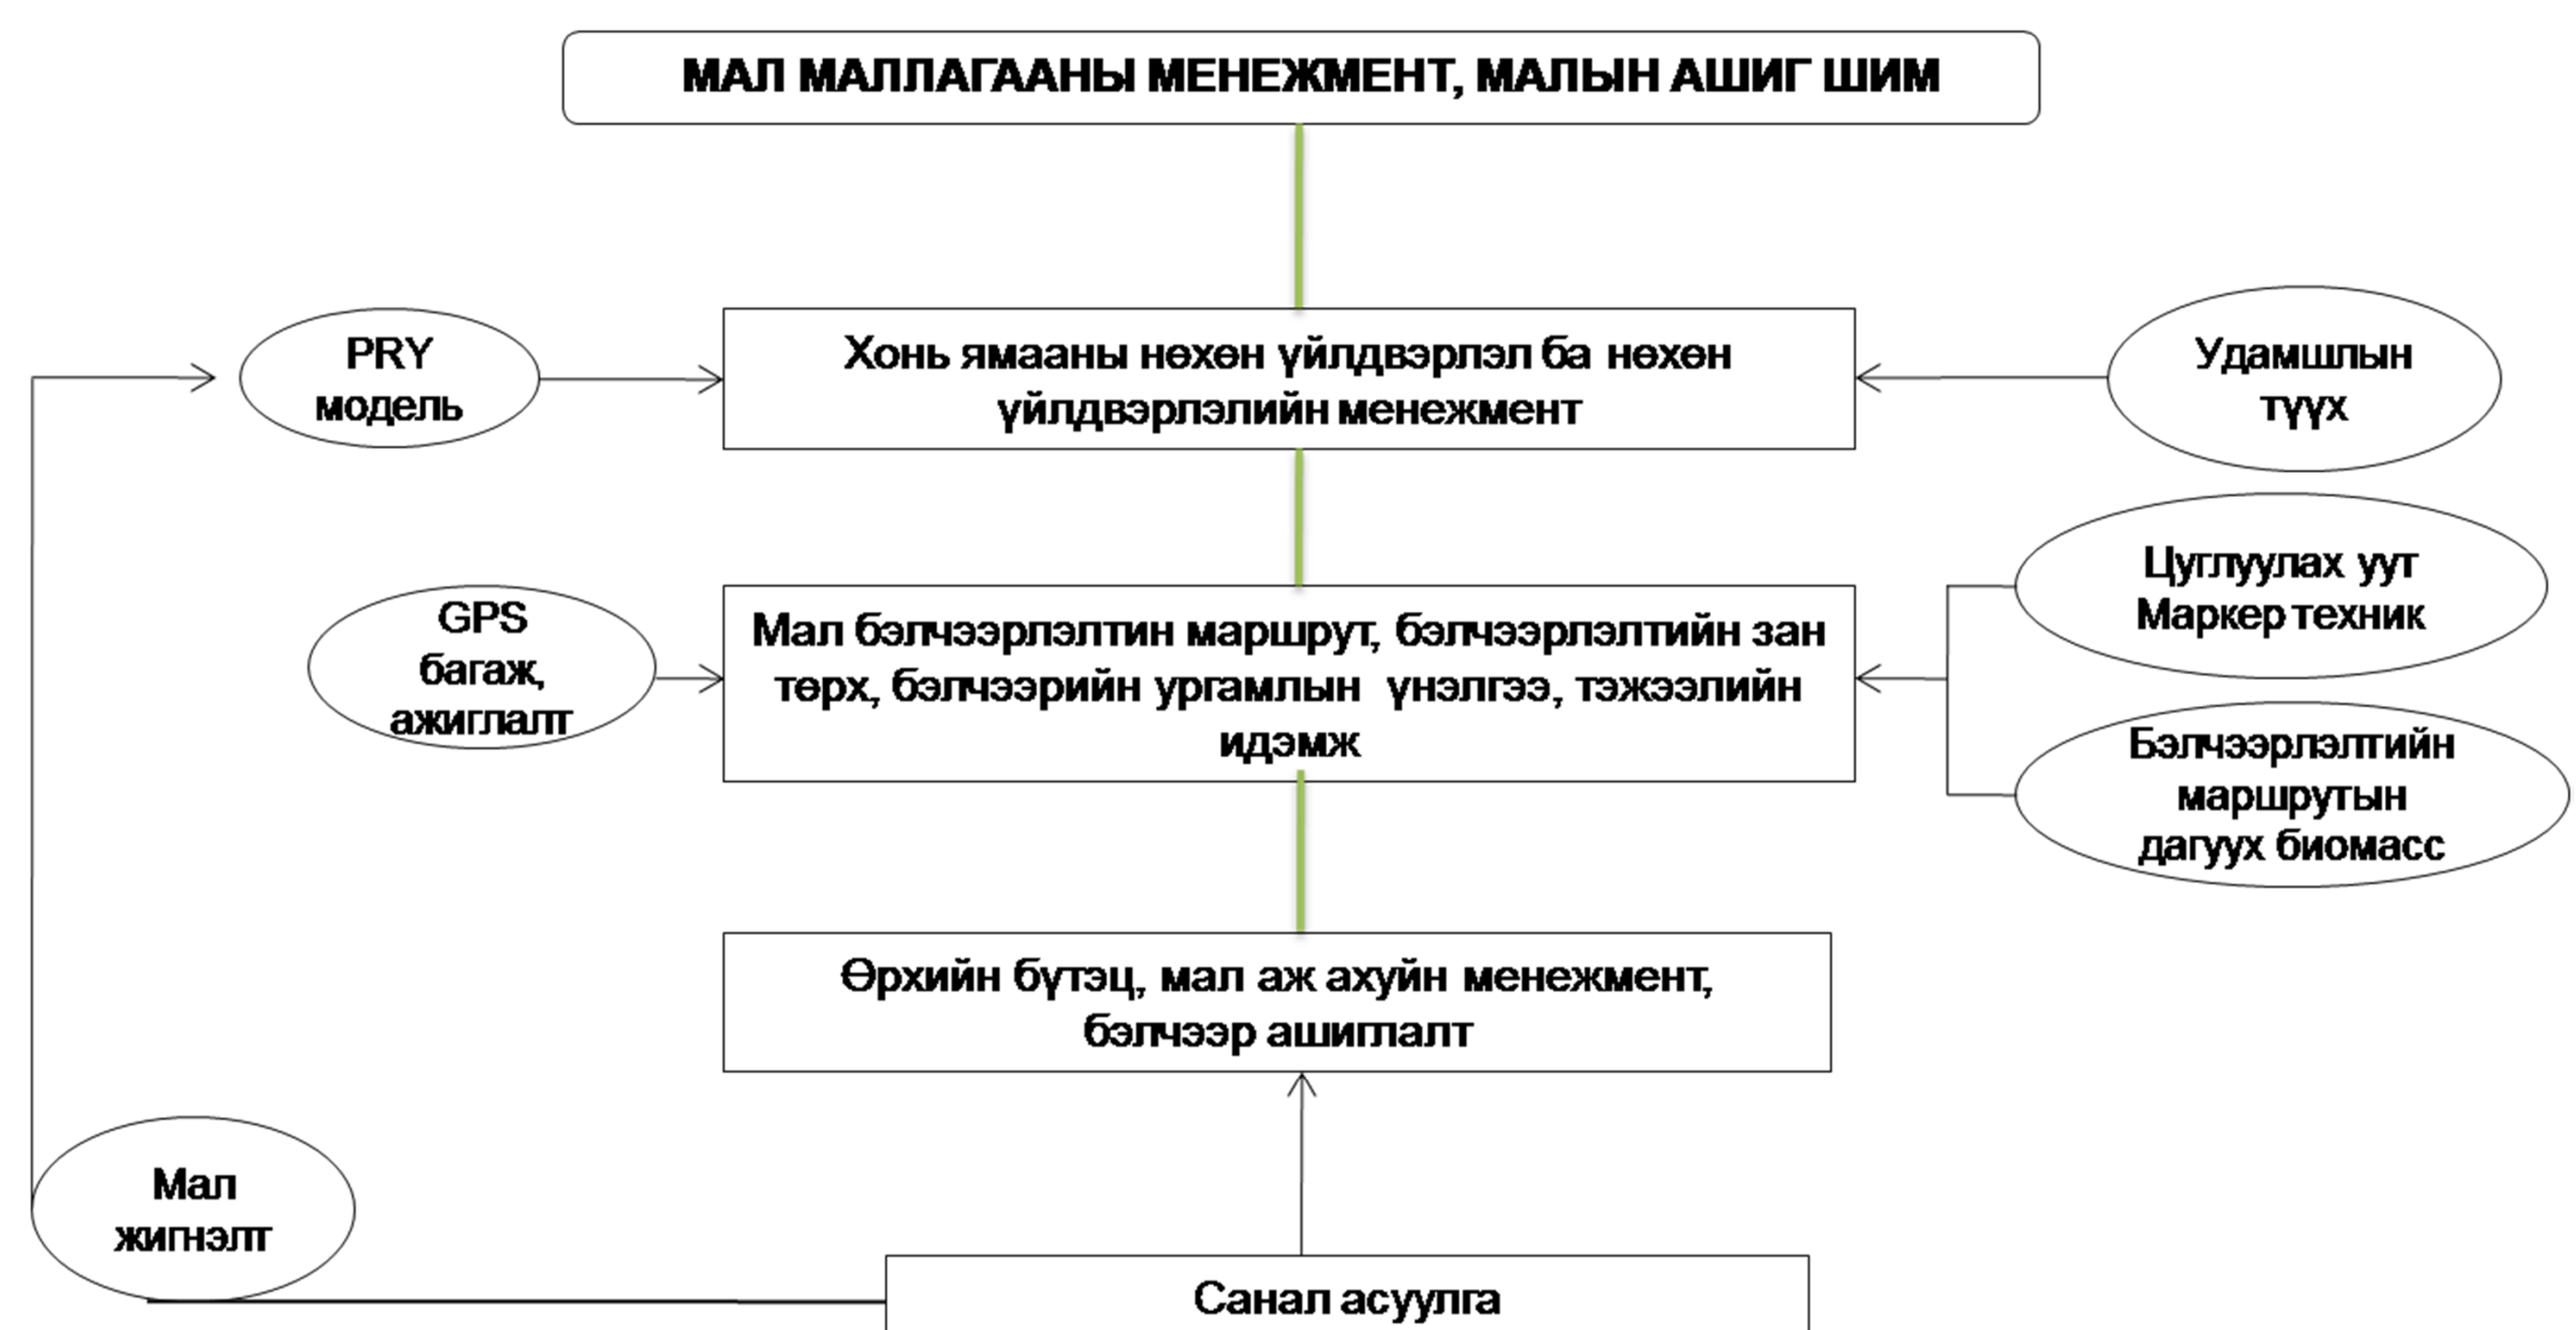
МАЛ МАЛЛАГААНЫ МЕНЕЖМЕНТ, МАЛЫН АШИГ ШИМ

PRY модель

Хонь ямааны нөхөн үйлдвэрлэл ба нөхөн үйлдвэрлэлийн менежмент

Удамшлын түүх

GPS багаж, ажиглалт

Мал бэлчээрлэлтин маршрут, бэлчээрлэлтийн зан төрх, бэлчээрийн ургамлын үнэлгээ, тэжээлийн идэмж

Цуглуулах уут Маркер техник

Бэлчээрлэлтийн маршрутын дагуух биомасс

Өрхийн бүтэц, мал аж ахуйн менежмент, бэлчээр ашиглалт

Мал жигнэлт

Санал асуулга